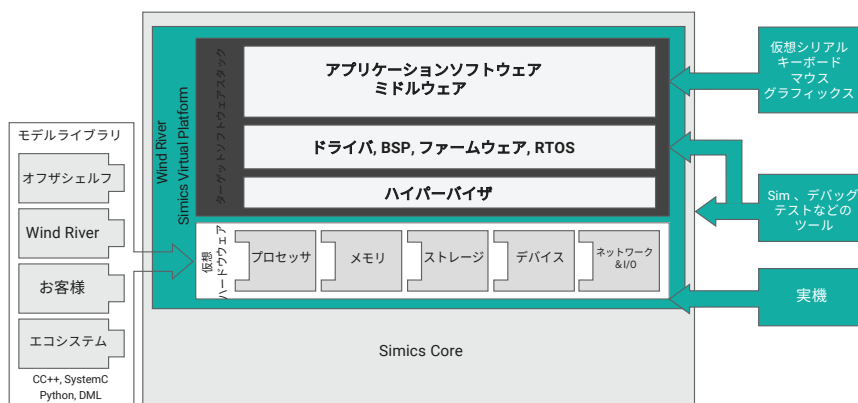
モデルライブラリ

オフザシェルフ

Wind River

お客様

エコシステム

CC++, SystemC
Python, DML

Wind River
Simics Virtual Platform

ターゲットソフトウェアスタック

アプリケーションソフトウェア
ミドルウェア

ドライバ, BSP, ファームウェア, RTOS

ハイパーバイザ

仮想
ハードウェア

プロセッサ

メモリ

ストレージ

デバイス

ネットワーク
& I/O

Simics Core

仮想シリアル
キーボード
マウス
グラフィックス

Sim 、デバッグ
テストなどの
ツール

実機